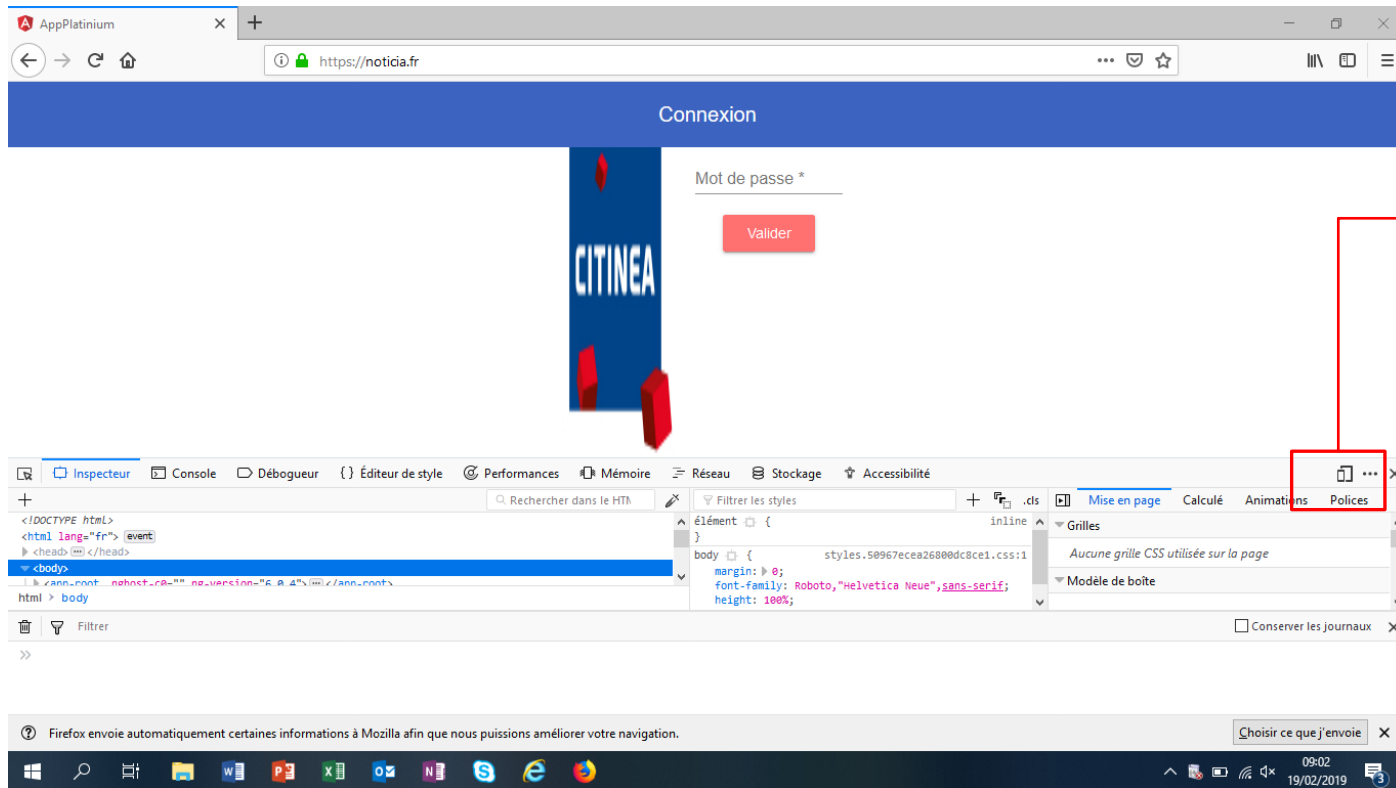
AppPlatinium

https://noticia.fr

Connexion

CITINEA

Mot de passe *

Valider

Inspecteur Console Débogueur { } Éditeur de style Performances Mémoire Réseau Stockage Accessibilité

Rechercher dans le HTM

Filtrer les styles

.cls

Mise en page Calculé Animations Polices

<!DOCTYPE html>
<html lang="fr"> event
<head> ··· </head>
<body>
<app-root _nghost-c0="" ng-version="6.0.4"> ··· </app-root>

html > body

élément { inline
}
body { styles.50967ecea26800dc8ce1.css:1
margin: 0;
font-family: Roboto,"Helvetica Neue",sans-serif;
height: 100%;

Grilles

Aucune grille CSS utilisée sur la page

Modèle de boîte

Filtrer

Conserver les journaux

»

Firefox envoie automatiquement certaines informations à Mozilla afin que nous puissions améliorer votre navigation.

Choisir ce que j'envoie

09:02
19/02/2019

3